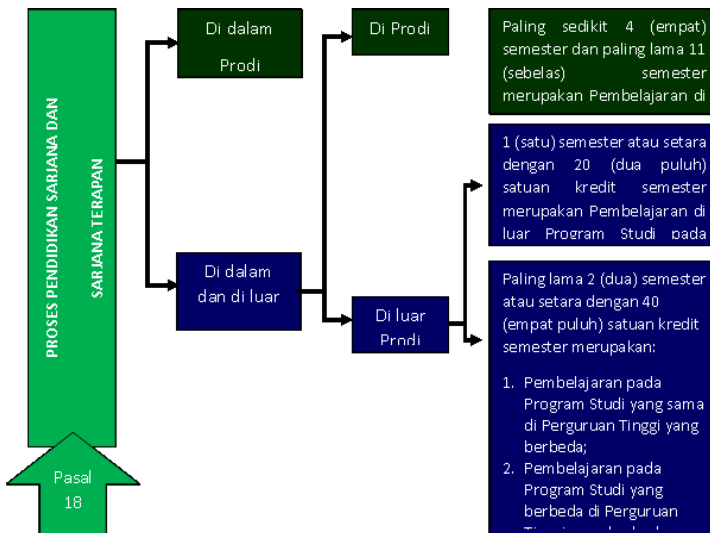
PROSES PENDIDIKAN SARJANA DAN SARJANA TERAPAN

Pasal 18

Di dalam Prodi

Di dalam dan di luar

Di Prodi

Di luar Prodi

Paling sedikit 4 (empat) semester dan paling lama 11 (sebelas) semester merupakan Pembelajaran di

1 (satu) semester atau setara dengan 20 (dua puluh) satuan kredit semester merupakan Pembelajaran di luar Program Studi pada

Paling lama 2 (dua) semester atau setara dengan 40 (empat puluh) satuan kredit semester merupakan:

1. Pembelajaran pada Program Studi yang sama di Perguruan Tinggi yang berbeda;
2. Pembelajaran pada Program Studi yang berbeda di Perguruan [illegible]